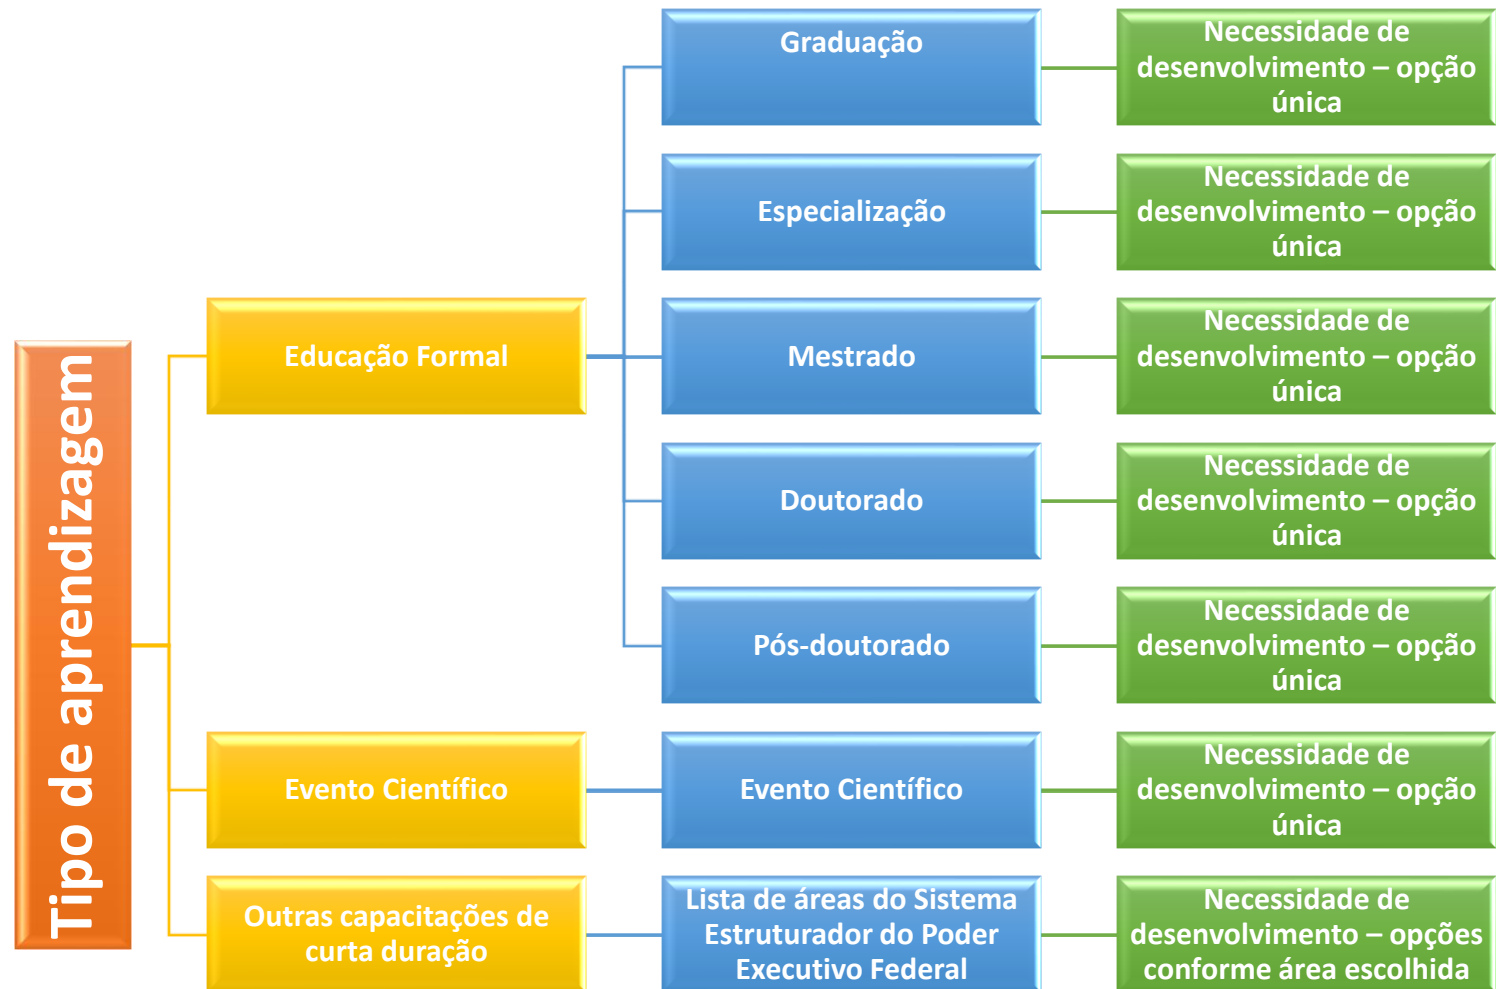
Tipo de aprendizagem

Educação Formal

Graduação

Necessidade de desenvolvimento – opção única

Especialização

Necessidade de desenvolvimento – opção única

Mestrado

Necessidade de desenvolvimento – opção única

Doutorado

Necessidade de desenvolvimento – opção única

Pós-doutorado

Necessidade de desenvolvimento – opção única

Evento Científico

Evento Científico

Necessidade de desenvolvimento – opção única

Outras capacitações de curta duração

Lista de áreas do Sistema Estruturador do Poder Executivo Federal

Necessidade de desenvolvimento – opções conforme área escolhida